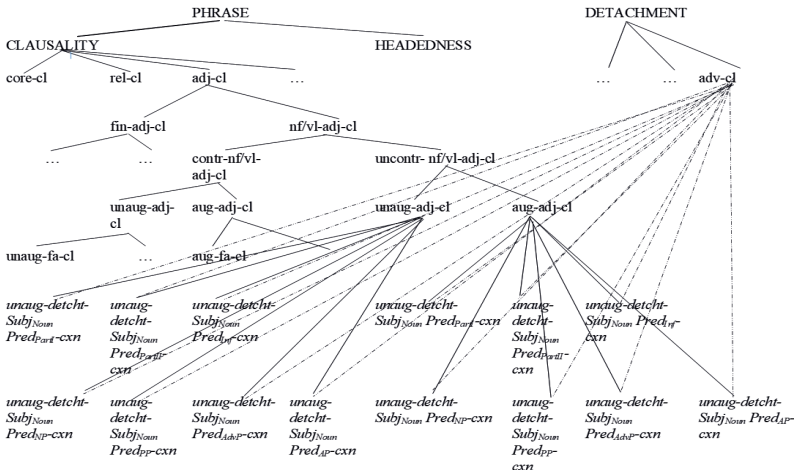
PHRASE

DETACHMENT

CLAUSALITY

HEADEDNESS

core-cl

rel-cl

adj-cl

…

…

…

adv-cl

fin-adj-cl

nf/vl-adj-cl

…

…

contr-nf/vl-adj-cl

uncontr- nf/vl-adj-cl

unaug-adj-cl

aug-adj-cl

unaug-adj-cl

aug-adj-cl

unaug-fa-cl

…

aug-fa-cl

*unaug-detcht-Subj$_{Noun}$ Pred$_{PartI}$-cxn*

*unaug-detcht-Subj$_{Noun}$ Pred$_{PartII}$-cxn*

*unaug-detcht-Subj$_{Noun}$ Pred$_{Inf}$-cxn*

*unaug-detcht-Subj$_{Noun}$, Pred$_{PartI}$-cxn*

*unaug-detcht-Subj$_{Noun}$ Pred$_{PartII}$-cxn*

*unaug-detcht-Subj$_{Noun}$, Pred$_{Inf}$-cxn*

*unaug-detcht-Subj$_{Noun}$ Pred$_{NP}$-cxn*

*unaug-detcht-Subj$_{Noun}$ Pred$_{PP}$-cxn*

*unaug-detcht-Subj$_{Noun}$ Pred$_{AdvP}$-cxn*

*unaug-detcht-Subj$_{Noun}$ Pred$_{AP}$-cxn*

*unaug-detcht-Subj$_{Noun}$, Pred$_{NP}$-cxn*

*unaug-detcht-Subj$_{Noun}$ Pred$_{PP}$-cxn*

*unaug-detcht-Subj$_{Noun}$ Pred$_{AdvP}$-cxn*

*unaug-detcht-Subj$_{Noun}$, Pred$_{AP}$-cxn*